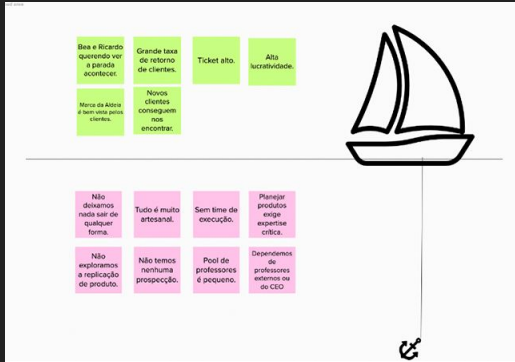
Bea e Ricardo querendo ver a parada acontecer.

Grande taxa de retorno de clientes.

Ticket alto.

Alta lucratividade.

Marca da Aldeia é bem vista pelos clientes.

Novos clientes conseguem nos encontrar.

Não deixamos nada sair de qualquer forma.

Tudo é muito artesanal.

Sem time de execução.

Planejar produtos exige expertise crítica.

Não exploramos a replicação de produto.

Não temos nenhuma prospecção.

Pool de professores é pequeno.

Dependemos de professores externos ou de CEO